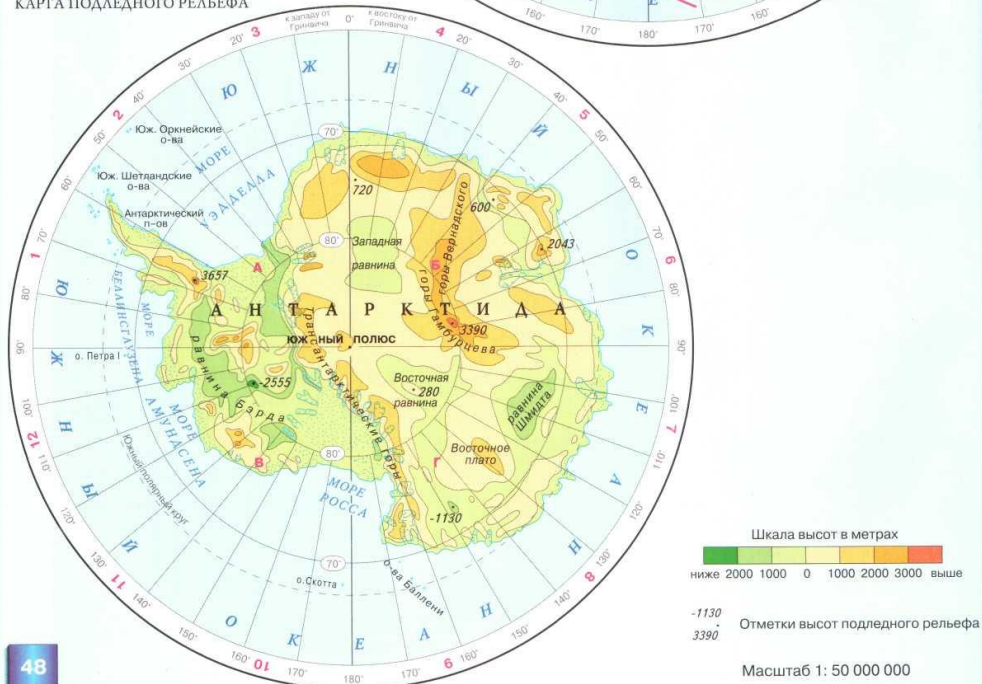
КАРТА ПОДЛЕДНОГО РЕЛЬЕФА

160° 170° 180° 170° 160°

к западу от Гринвича 0° к востоку от Гринвича

20° 3 4 20°

30° 30°

40° 2 5 40°

50° 50°

60° 60°

70° 1 6 70°

80° 80°

90° 90°

100° 100°

110° 12 7 110°

120° 120°

130° 130°

140° 11 8 140°

150° 150°

160° 10 9 160°

170° 180° 170°

Ю Ж Н Ы Й

О К Е А Н

Ю Ж Н Ы Й

О К Е А Н

Юж. Оркнейские о-ва

Юж. Шетландские о-ва

Антарктический п-ов

МОРЕ УЭДДЕЛЛА

МОРЕ БЕЛЛИНСГАУЗЕНА

МОРЕ АМУНДСЕНА

МОРЕ РОССА

о. Петра I

Южный полярный круг

о. Скотта

о-ва Баллени

70° 80° 80° 70°

А Н Т А Р К Т И Д А

Южный полюс

Западная равнина

Восточная равнина

Восточное плато

равнина Бэрда

равнина Шмидта

горы Вернадского

горы Гамбурцева

Трансантарктические горы

720 600 2043 3657 3390 2555 280 -1130

А Б В Г

Шкала высот в метрах

ниже 2000 1000 0 1000 2000 3000 выше

-1130
3390 Отметки высот подледного рельефа

Масштаб 1: 50 000 000

48